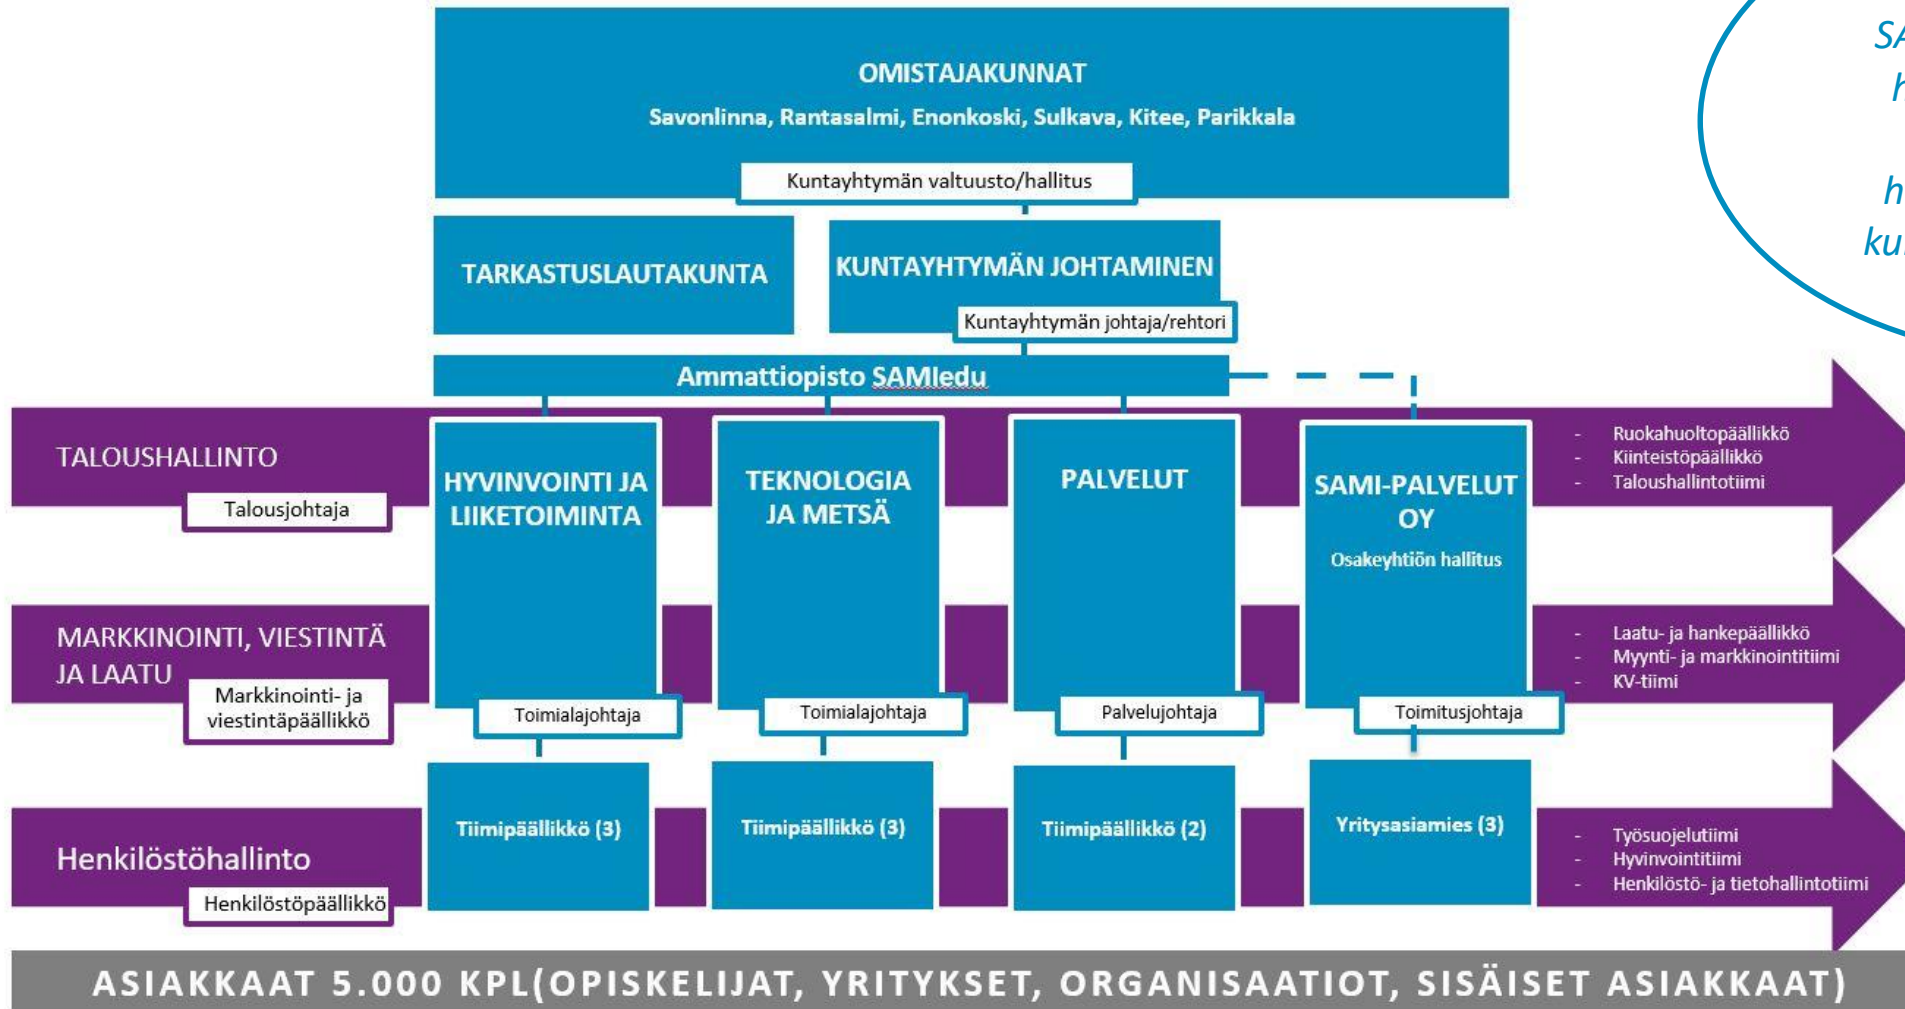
OMISTAJAKUNNAT
Savonlinna, Rantasalmi, Enonkoski, Sulkava, Kitee, Parikkala

Kuntayhtymän valtuusto/hallitus

TARKASTUSLAUTAKUNTA

KUNTAYHTYMÄN JOHTAMINEN
Kuntayhtymän johtaja/rehtori

Ammattiopisto SAMIedu

TALOUSHALLINTO
Talousjohtaja

MARKKINOINTI, VIESTINTÄ JA LAATU
Markkinointi- ja viestintäpäällikkö

Henkilöstöhallinto
Henkilöstöpäällikkö

HYVINVOINTI JA LIIKETOIMINTA
Toimialajohtaja
Tiimipäällikkö (3)

TEKNOLOGIA JA METSÄ
Toimialajohtaja
Tiimipäällikkö (3)

PALVELUT
Palvelujohtaja
Tiimipäällikkö (2)

SAMI-PALVELUT OY
Osakeyhtiön hallitus
Toimitusjohtaja
Yritysasiamies (3)

- Ruokahuoltopäällikkö
- Kiinteistöpäällikkö
- Taloushallintotiimi

- Laatu- ja hankepäällikkö
- Myynti- ja markkinointitiimi
- KV-tiimi

- Työsuojelutiimi
- Hyvinvointitiimi
- Henkilöstö- ja tietohallintotiimi

SA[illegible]
h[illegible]
h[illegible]
ku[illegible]

ASIAKKAAT 5.000 KPL(OPISKELIJAT, YRITYKSET, ORGANISAATIOT, SISÄISET ASIAKKAAT)